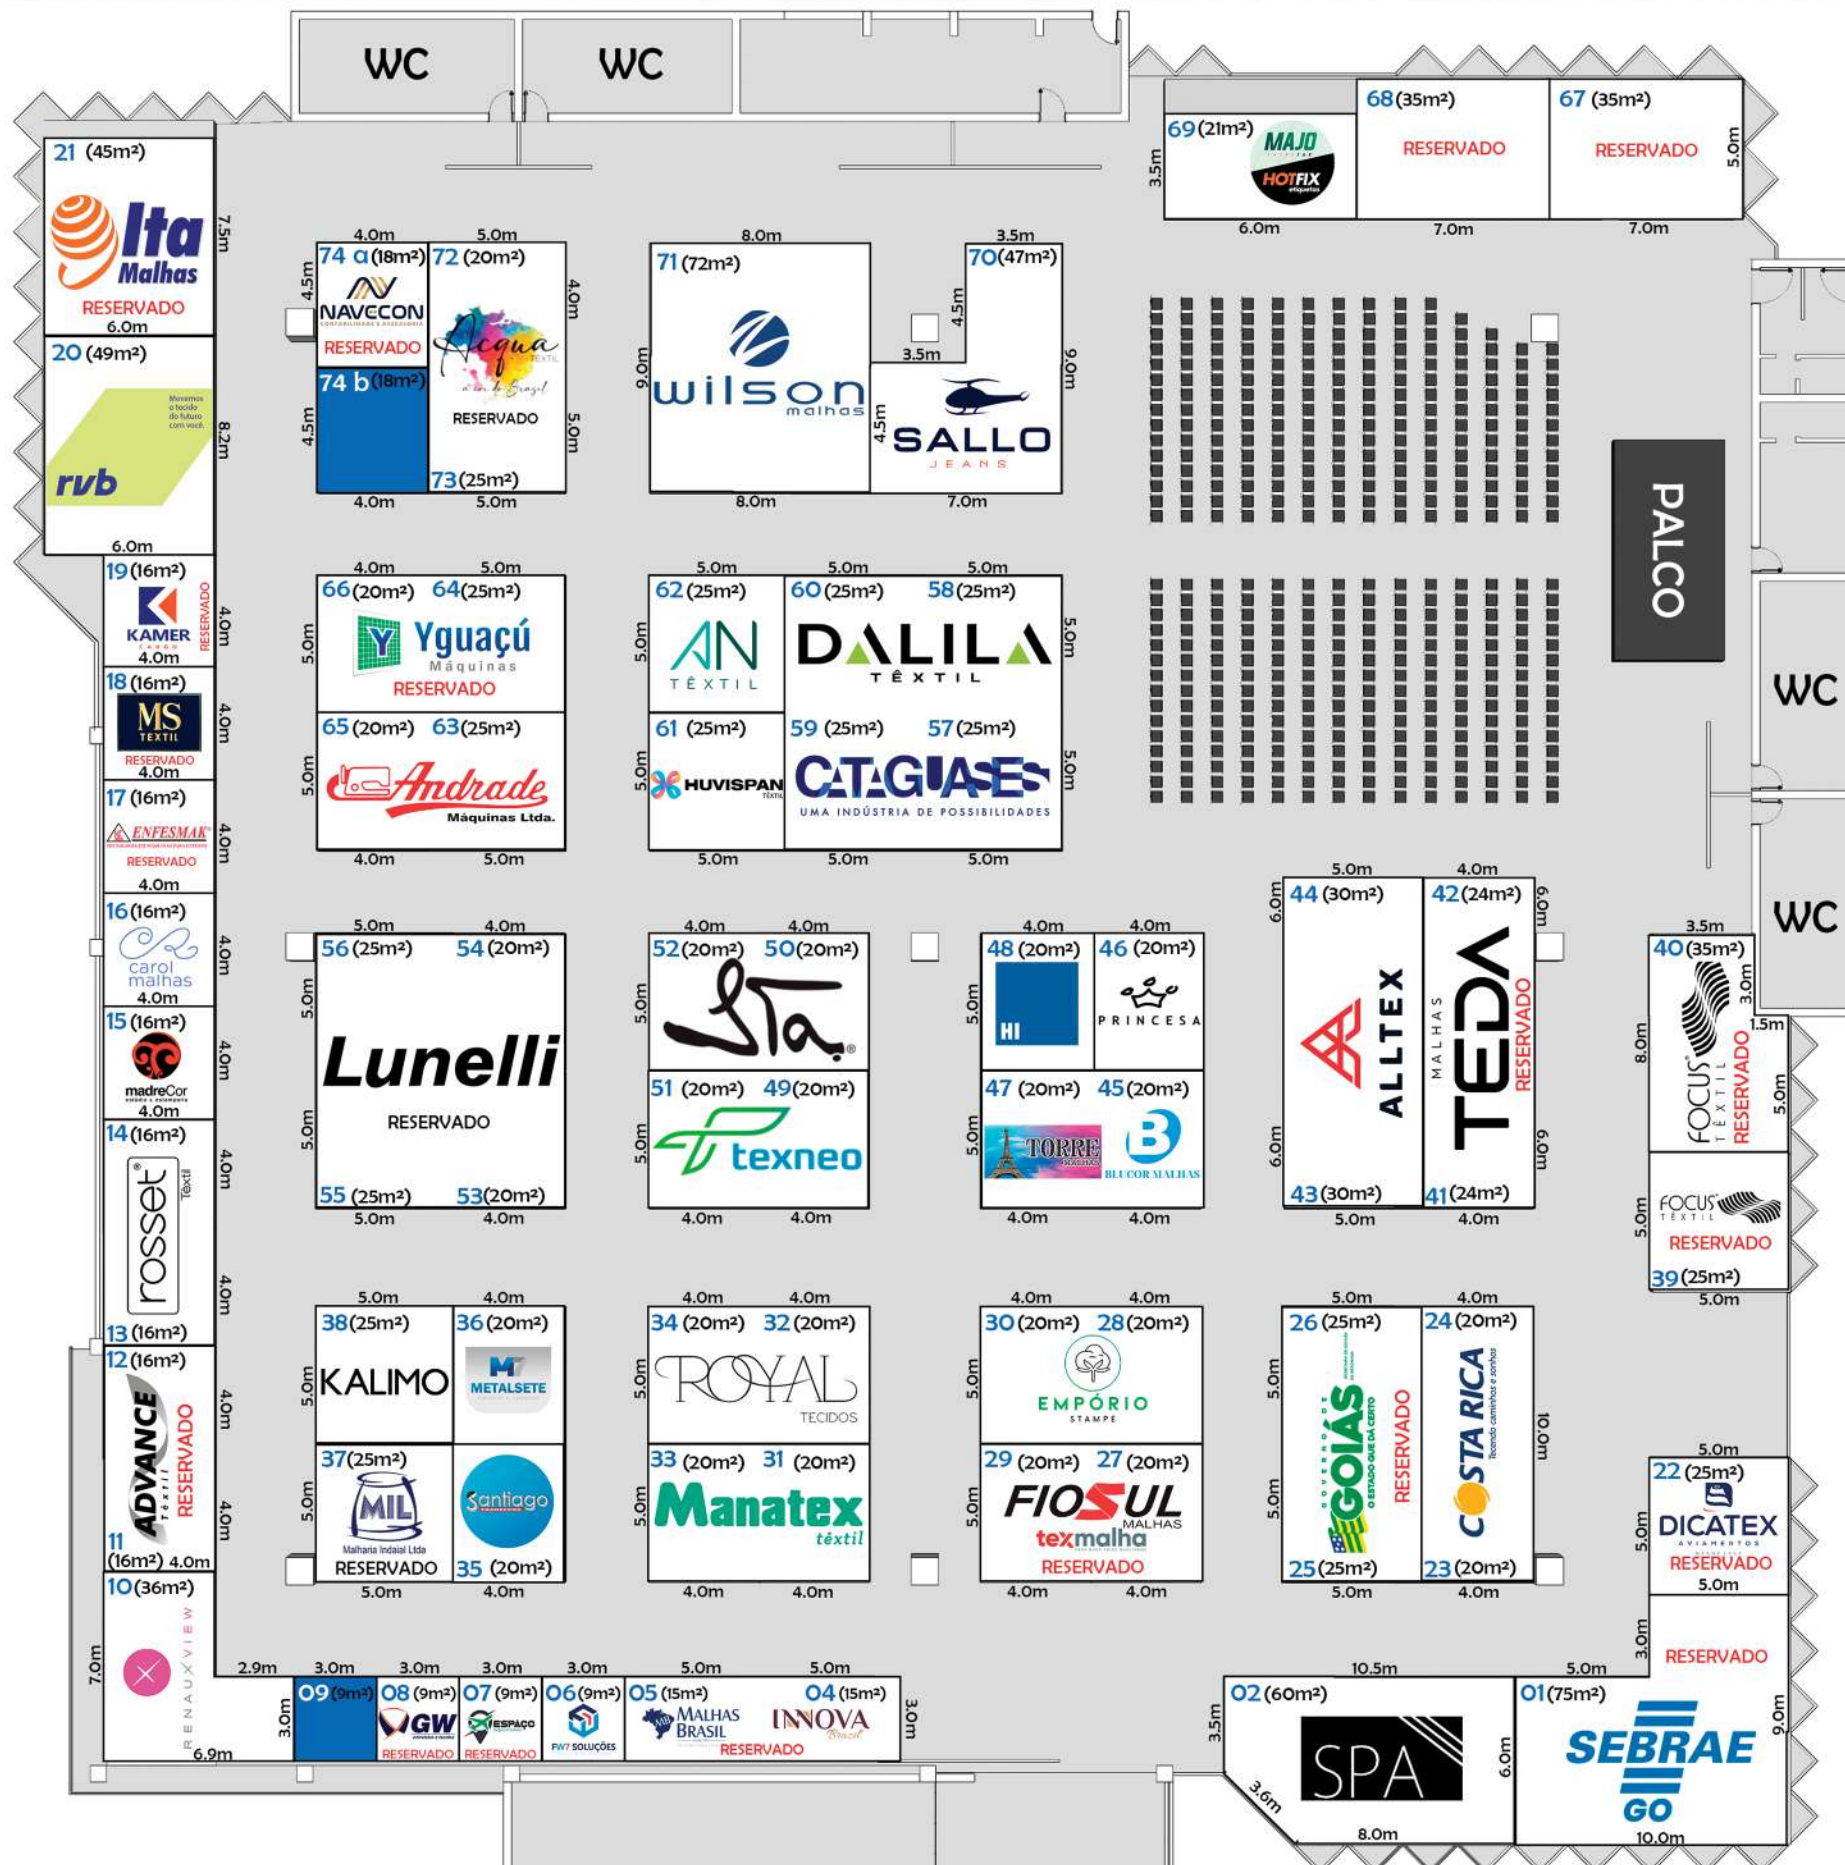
WC WC

21 (45m²) Ita Malhas RESERVADO 6.0m 7.5m

20 (49m²) rvb Movemos o tecido do futuro com você. 8.2m 6.0m

19 (16m²) KAMER RESERVADO 4.0m 4.0m

18 (16m²) MS TEXTIL RESERVADO 4.0m 4.0m

17 (16m²) ENFESMAK RESERVADO 4.0m 4.0m

16 (16m²) carol malhas 4.0m 4.0m

15 (16m²) madreCor 4.0m 4.0m

14 (16m²) rosset Têxtil 4.0m

13 (16m²) 4.0m

12 (16m²) ADVANCE Têxtil RESERVADO 4.0m

11 (16m²) 4.0m

10 (36m²) RENAUXVIEW 7.0m 6.9m

4.0m 5.0m
74 a (18m²) NAVECON RESERVADO 4.5m
72 (20m²) Acqua Têxtil RESERVADO 4.0m
74 b (18m²) 4.5m
73 (25m²) 5.0m
4.0m 5.0m

8.0m
71 (72m²) wilson malhas 9.0m
8.0m

3.5m
70 (47m²) 4.5m 3.5m 9.0m 4.5m SALLO JEANS 7.0m

69 (21m²) MAJO HOTFIX 3.5m 6.0m
68 (35m²) RESERVADO 7.0m
67 (35m²) RESERVADO 7.0m 5.0m

PALCO

WC

WC

4.0m 5.0m
66 (20m²) 64 (25m²) Yguaçú Máquinas RESERVADO 5.0m
65 (20m²) 63 (25m²) Andrade Máquinas Ltda. 5.0m
4.0m 5.0m

5.0m 5.0m 5.0m
62 (25m²) AN TÊXTIL 5.0m
60 (25m²) 58 (25m²) DALILA TÊXTIL 5.0m
61 (25m²) HUVISPAN TÊXTIL 5.0m
59 (25m²) 57 (25m²) CATAGUASES UMA INDÚSTRIA DE POSSIBILIDADES 5.0m
5.0m 5.0m 5.0m

5.0m 4.0m
56 (25m²) 54 (20m²) Lunelli RESERVADO 5.0m 5.0m
55 (25m²) 53 (20m²)
5.0m 4.0m

4.0m 4.0m
52 (20m²) 50 (20m²) Sta 5.0m
51 (20m²) 49 (20m²) texneo 5.0m
4.0m 4.0m

4.0m 4.0m
48 (20m²) HI 46 (20m²) PRINCESA 5.0m
47 (20m²) 45 (20m²) TORRE MALHAS BLUCOR MALHAS 5.0m
4.0m 4.0m

5.0m 4.0m
44 (30m²) ALLTEX 6.0m 6.0m
42 (24m²) TEDA MALHAS RESERVADO 6.0m 6.0m
43 (30m²) 41 (24m²)
5.0m 4.0m

3.5m
40 (35m²) FOCUS TÊXTIL RESERVADO 3.0m 1.5m 8.0m 5.0m
FOCUS TÊXTIL RESERVADO 5.0m
39 (25m²) 5.0m

5.0m 4.0m
38 (25m²) KALIMO 36 (20m²) METALSETE 5.0m
37 (25m²) MIL Malharia Indaial Ltda RESERVADO Santiago 35 (20m²) 5.0m
5.0m 4.0m

4.0m 4.0m
34 (20m²) 32 (20m²) ROYAL TECIDOS 5.0m
33 (20m²) 31 (20m²) Manatex têxtil 5.0m
4.0m 4.0m

4.0m 4.0m
30 (20m²) 28 (20m²) EMPÓRIO STAMPE 5.0m
29 (20m²) 27 (20m²) FIOSUL MALHAS texmalha RESERVADO 5.0m
4.0m 4.0m

5.0m 4.0m
26 (25m²) GOVERNO DE GOIÁS O ESTADO QUE DÁ CERTO RESERVADO 5.0m 5.0m
24 (20m²) COSTA RICA Tecendo caminhos e sonhos 10.0m
25 (25m²) 23 (20m²)
5.0m 4.0m

5.0m
22 (25m²) DICATEX AVIAMENTOS RESERVADO 5.0m 5.0m
RESERVADO 3.0m

2.9m 3.0m 3.0m 3.0m 3.0m 5.0m 5.0m
09 (9m²) 3.0m
08 (9m²) GW RESERVADO
07 (9m²) ESPAÇO RESERVADO
06 (9m²) FW7 SOLUÇÕES
05 (15m²) MALHAS BRASIL
04 (15m²) INNOVA Brazil RESERVADO 3.0m

10.5m
02 (60m²) SPA 3.5m 3.6m 8.0m 6.0m

5.0m
01 (75m²) SEBRAE GO 9.0m 10.0m